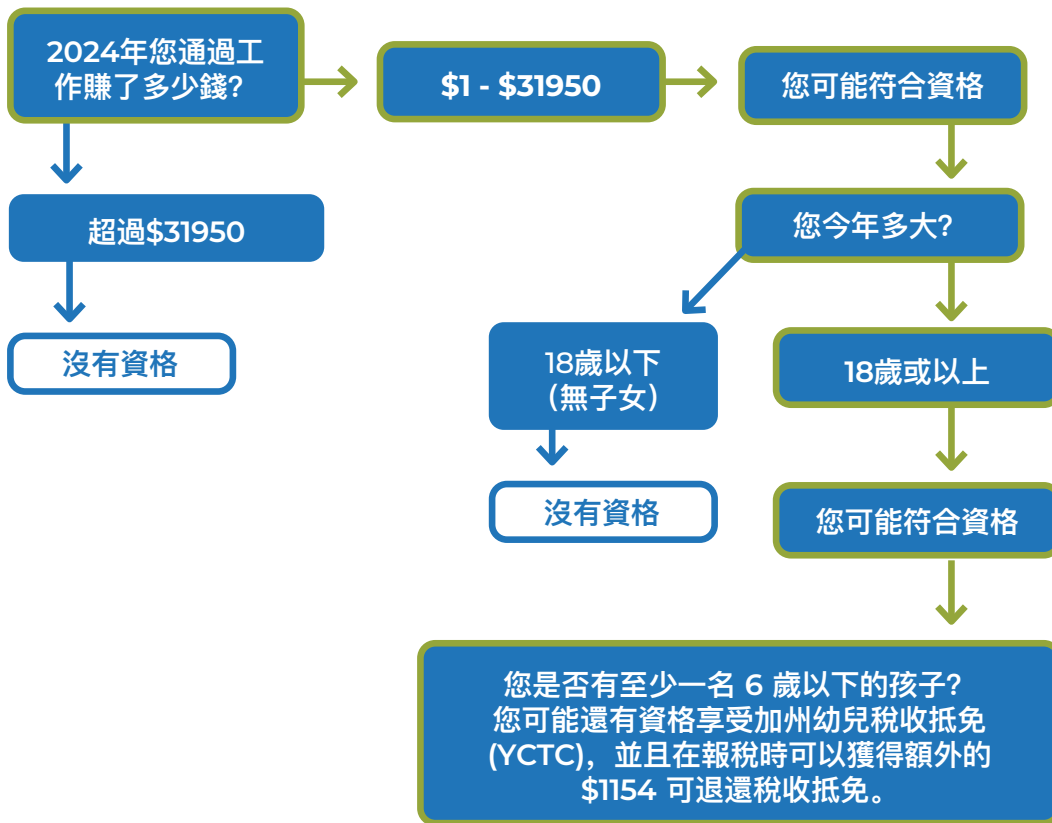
2024年您通過工作賺了多少錢?

$1 - $31950

您可能符合資格

超過$31950

沒有資格

您今年多大?

18歲以下
(無子女)

沒有資格

18歲或以上

您可能符合資格

您是否有至少一名 6 歲以下的孩子?
您可能還有資格享受加州幼兒稅收抵免 (YCTC),並且在報稅時可以獲得額外的 $1154 可退還稅收抵免。